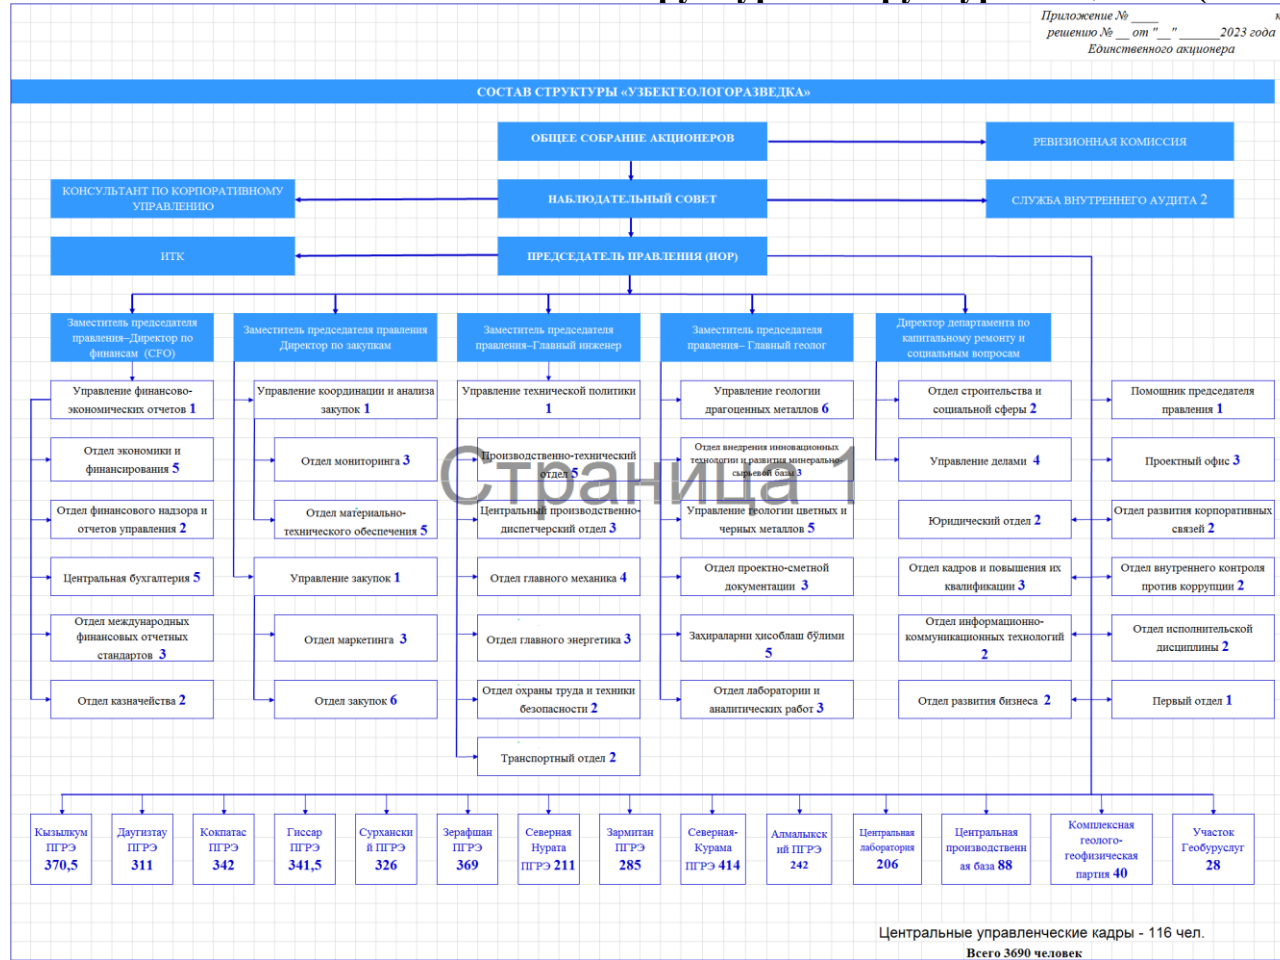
Приложение № ____
решению № __ от "__" ______2023 года
Единственного акционера

СОСТАВ СТРУКТУРЫ «УЗБЕКГЕОЛОГОРАЗВЕДКА»

ОБЩЕЕ СОБРАНИЕ АКЦИОНЕРОВ

РЕВИЗИОННАЯ КОМИССИЯ

КОНСУЛЬТАНТ ПО КОРПОРАТИВНОМУ УПРАВЛЕНИЮ

НАБЛЮДАТЕЛЬНЫЙ СОВЕТ

СЛУЖБА ВНУТРЕННЕГО АУДИТА 2

ИТК

ПРЕДСЕДАТЕЛЬ ПРАВЛЕНИЯ (ИОР)

Заместитель председателя правления–Директор по финансам (CFO)

Заместитель председателя правления Директор по закупкам

Заместитель председателя правления–Главный инженер

Заместитель председателя правления– Главный геолог

Директор департамента по капитальному ремонту и социальным вопросам

Управление финансово-экономических отчетов 1

Отдел экономики и финансирования 5

Отдел финансового надзора и отчетов управления 2

Центральная бухгалтерия 5

Отдел международных финансовых отчетных стандартов 3

Отдел казначейства 2

Управление координации и анализа закупок 1

Отдел мониторинга 3

Отдел материально-технического обеспечения 5

Управление закупок 1

Отдел маркетинга 3

Отдел закупок 6

Управление технической политики 1

Производственно-технический отдел 5

Центральный производственно-диспетчерский отдел 3

Отдел главного механика 4

Отдел главного энергетика 3

Отдел охраны труда и техники безопасности 2

Транспортный отдел 2

Управление геологии драгоценных металлов 6

Отдел внедрения инновационных технологии и развития минерально-сырьевой базы 3

Управление геологии цветных и черных металлов 5

Отдел проектно-сметной документации 3

Захираларни хисоблаш бўлими 5

Отдел лаборатории и аналитических работ 3

Отдел строительства и социальной сферы 2

Управление делами 4

Юридический отдел 2

Отдел кадров и повышения их квалификации 3

Отдел информационно-коммуникационных технологий 2

Отдел развития бизнеса 2

Помощник председателя правления 1

Проектный офис 3

Отдел развития корпоративных связей 2

Отдел внутреннего контроля против коррупции 2

Отдел исполнительской дисциплины 2

Первый отдел 1

Страница 1

Кызылкум ПГРЭ 370,5

Даугизтау ПГРЭ 311

Кокпатас ПГРЭ 342

Гиссар ПГРЭ 341,5

Сурханский ПГРЭ 326

Зерафшан ПГРЭ 369

Северная Нурата ПГРЭ 211

Зармитан ПГРЭ 285

Северная-Курама ПГРЭ 414

Алмалыкский ПГРЭ 242

Центральная лаборатория 206

Центральная производственная база 88

Комплексная геолого-геофизическая партия 40

Участок Геобуруслуг 28

Центральные управленческие кадры - 116 чел.
Всего 3690 человек